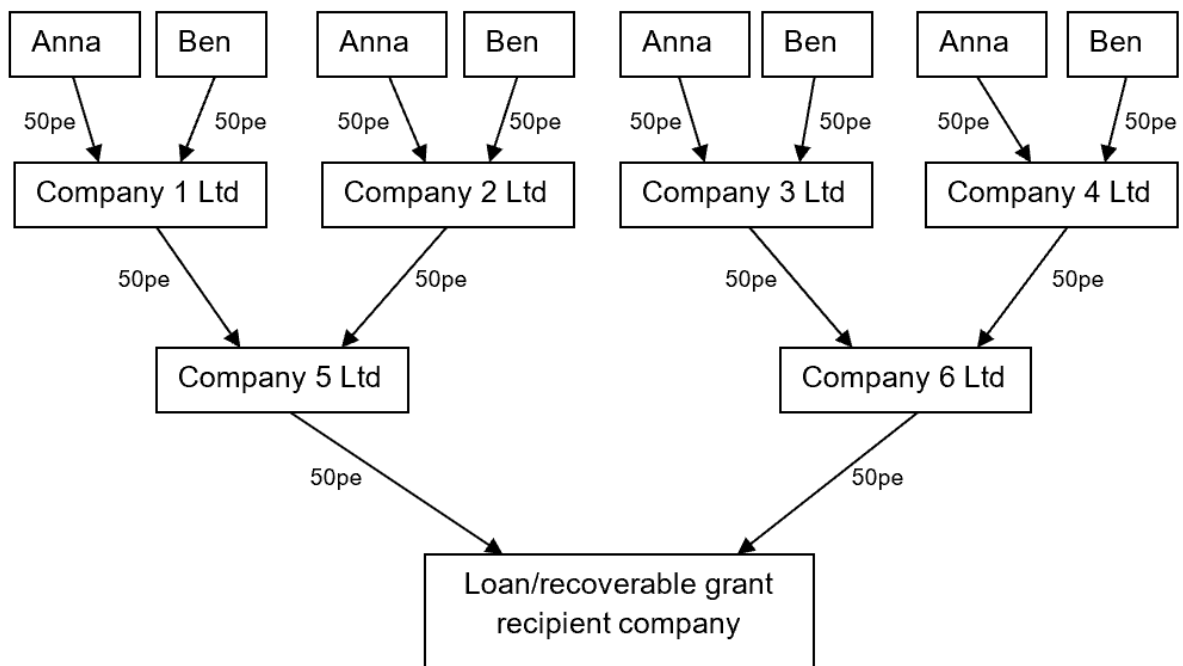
Anna
Ben
50pe
50pe
Company 1 Ltd

Anna
Ben
50pe
50pe
Company 2 Ltd

Anna
Ben
50pe
50pe
Company 3 Ltd

Anna
Ben
50pe
50pe
Company 4 Ltd

50pe
50pe
Company 5 Ltd

50pe
50pe
Company 6 Ltd

50pe
50pe
Loan/recoverable grant recipient company